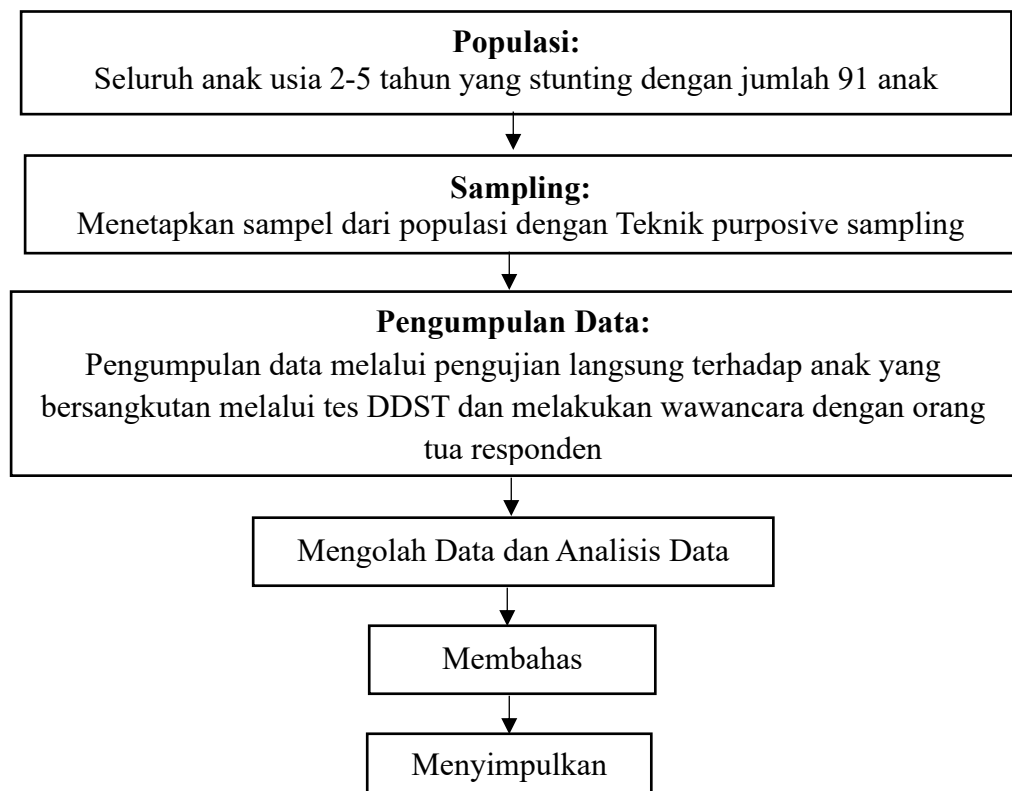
**Populasi:**
Seluruh anak usia 2-5 tahun yang stunting dengan jumlah 91 anak

**Sampling:**
Menetapkan sampel dari populasi dengan Teknik purposive sampling

**Pengumpulan Data:**
Pengumpulan data melalui pengujian langsung terhadap anak yang bersangkutan melalui tes DDST dan melakukan wawancara dengan orang tua responden

Mengolah Data dan Analisis Data

Membahas

Menyimpulkan